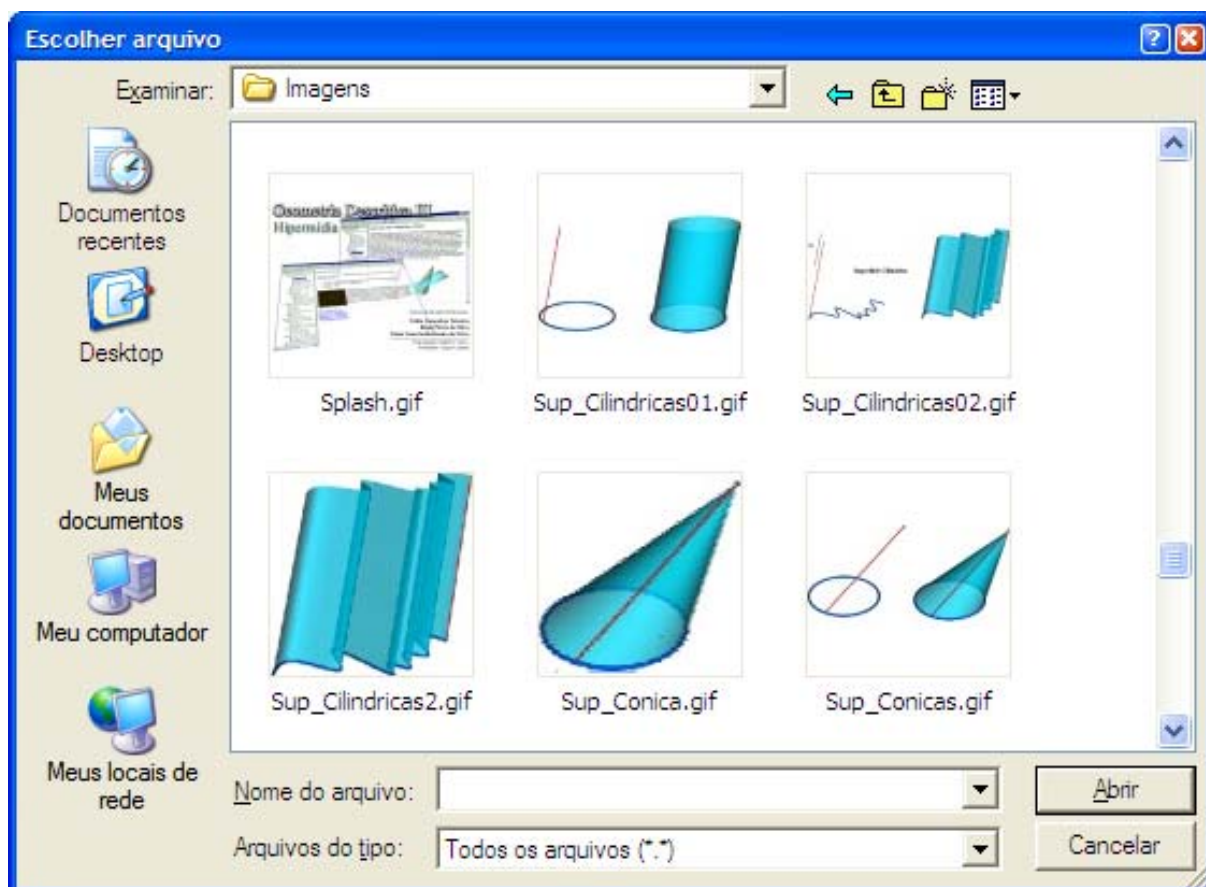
Escolher arquivo

Examinar: Imagens

Documentos recentes

Desktop

Meus documentos

Meu computador

Meus locais de rede

Geometria Descritiva III
Hipermídia

Splash.gif

Sup_Cilindricas01.gif

Sup_Cilindricas02.gif

Sup_Cilindricas2.gif

Sup_Conica.gif

Sup_Conicas.gif

Nome do arquivo:

Arquivos do tipo: Todos os arquivos (*.*)

Abrir

Cancelar